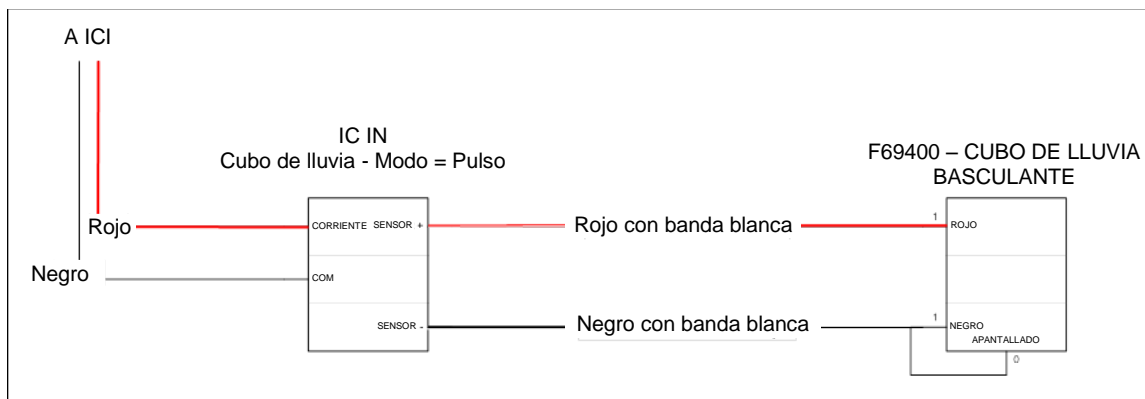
A ICI

IC IN
Cubo de lluvia - Modo = Pulso

F69400 – CUBO DE LLUVIA BASCULANTE

Rojo

CORRIENTE

SENSOR +

Rojo con banda blanca

1

ROJO

Negro

COM

SENSOR -

Negro con banda blanca

1

NEGRO

APANTALLADO

0